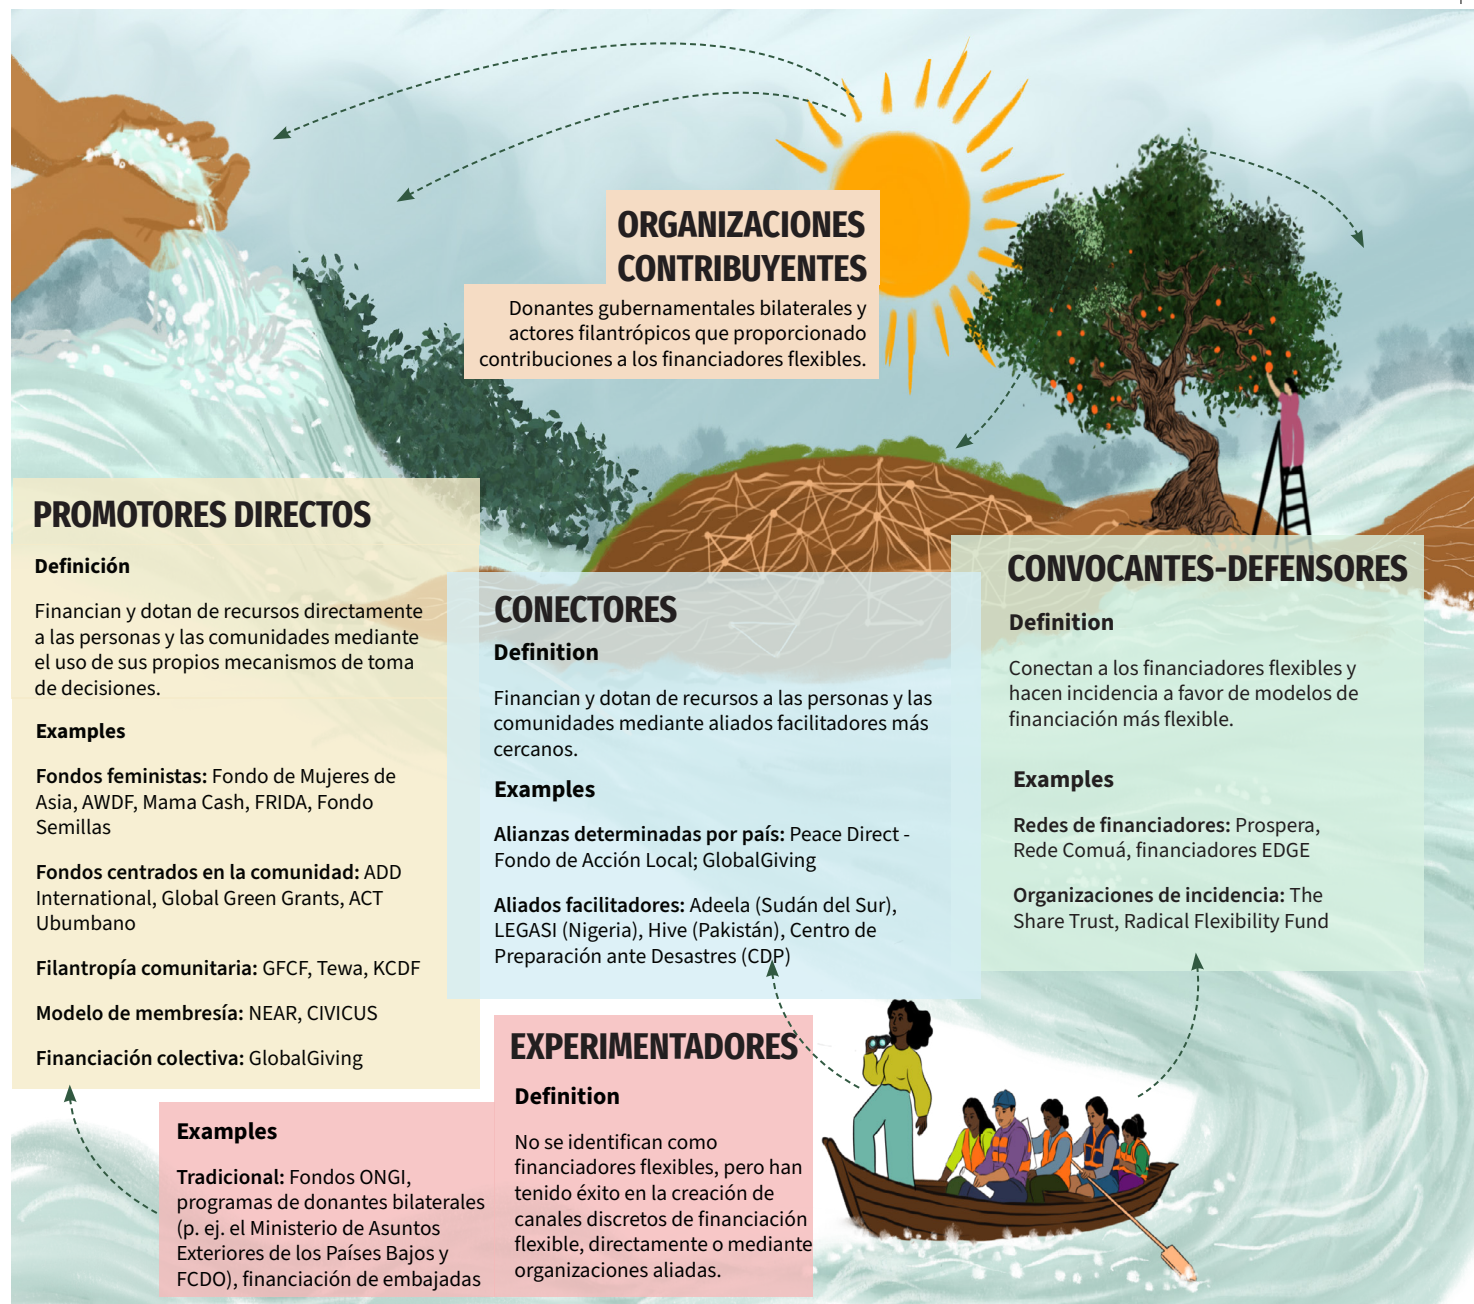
ORGANIZACIONES CONTRIBUYENTES

Donantes gubernamentales bilaterales y actores filantrópicos que proporcionado contribuciones a los financiadores flexibles.

PROMOTORES DIRECTOS

Definición

Financian y dotan de recursos directamente a las personas y las comunidades mediante el uso de sus propios mecanismos de toma de decisiones.

Examples

Fondos feministas: Fondo de Mujeres de Asia, AWDF, Mama Cash, FRIDA, Fondo Semillas

Fondos centrados en la comunidad: ADD International, Global Green Grants, ACT Ubumbano

Filantropía comunitaria: GFCF, Tewa, KCDF

Modelo de membresía: NEAR, CIVICUS

Financiación colectiva: GlobalGiving

CONECTORES

Definition

Financian y dotan de recursos a las personas y las comunidades mediante aliados facilitadores más cercanos.

Examples

Alianzas determinadas por país: Peace Direct - Fondo de Acción Local; GlobalGiving

Aliados facilitadores: Adeela (Sudán del Sur), LEGASI (Nigeria), Hive (Pakistán), Centro de Preparación ante Desastres (CDP)

CONVOCANTES-DEFENSORES

Definition

Conectan a los financiadores flexibles y hacen incidencia a favor de modelos de financiación más flexible.

Examples

Redes de financiadores: Prospera, Rede Comuá, financiadores EDGE

Organizaciones de incidencia: The Share Trust, Radical Flexibility Fund

EXPERIMENTADORES

Definition

No se identifican como financiadores flexibles, pero han tenido éxito en la creación de canales discretos de financiación flexible, directamente o mediante organizaciones aliadas.

Examples

Tradicional: Fondos ONGI, programas de donantes bilaterales (p. ej. el Ministerio de Asuntos Exteriores de los Países Bajos y FCDO), financiación de embajadas